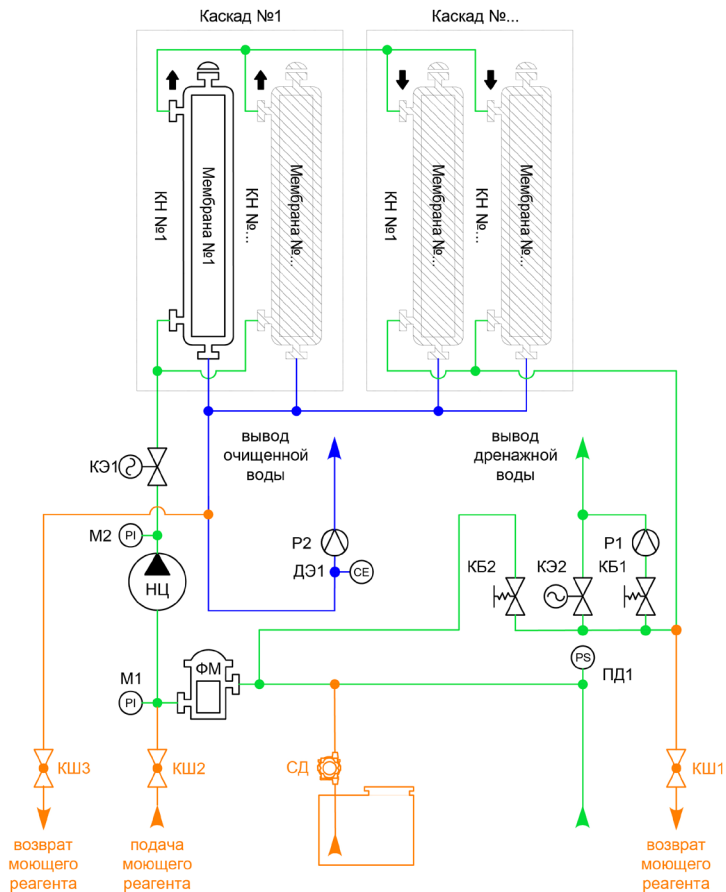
Каскад №1

Каскад №...

КН №1

Мембрана №1

КН №...

Мембрана №...

КН №1

Мембрана №...

КН №...

Мембрана №...

вывод очищенной воды

вывод дренажной воды

КЭ1

М2

PI

НЦ

Р2

ДЭ1

CE

КБ2

КЭ2

Р1

КБ1

ФМ

М1

PI

PS

ПД1

КШ3

КШ2

СД

КШ1

возврат моющего реагента

подача моющего реагента

возврат моющего реагента